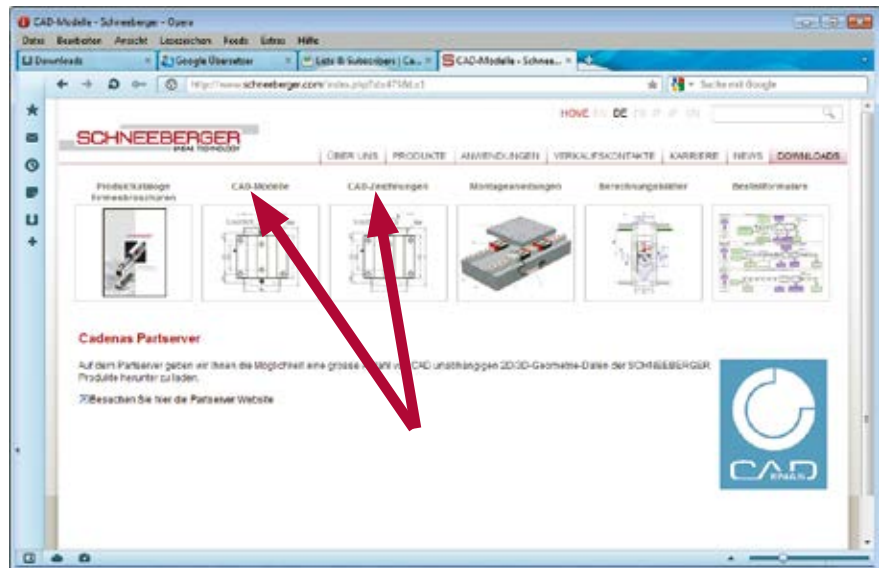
CAD-Modelle - Schneeberger - Opera

Datei Bearbeiten Ansicht Lesezeichen Feeds Extras Hilfe

Downloads | Google Übersetzer | Lists & Subscribers | Ca... | CAD-Modelle - Schnee...

http://www.schneeberger.com/index.php?id=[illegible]

Suche mit Google

HOME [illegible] DE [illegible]

SCHNEEBERGER
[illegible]

ÜBER UNS | PRODUKTE | ANWENDUNGEN | VERKAUFSKONTAKTE | KARRIERE | NEWS | DOWNLOADS

Produktkataloge Firmenbroschüren | CAD-Modelle | CAD-Zeichnungen | Montageanleitungen | Berechnungsblätter | Bestellformulare

Cadenas Partserver

Auf dem Partserver geben wir Ihnen die Möglichkeit eine grosse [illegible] von CAD unabhängigen 2D/3D-Geometrie-Daten der SCHNEEBERGER Produkte herunter zu laden.

Besuchen Sie hier die Partserver Website

CAD
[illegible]